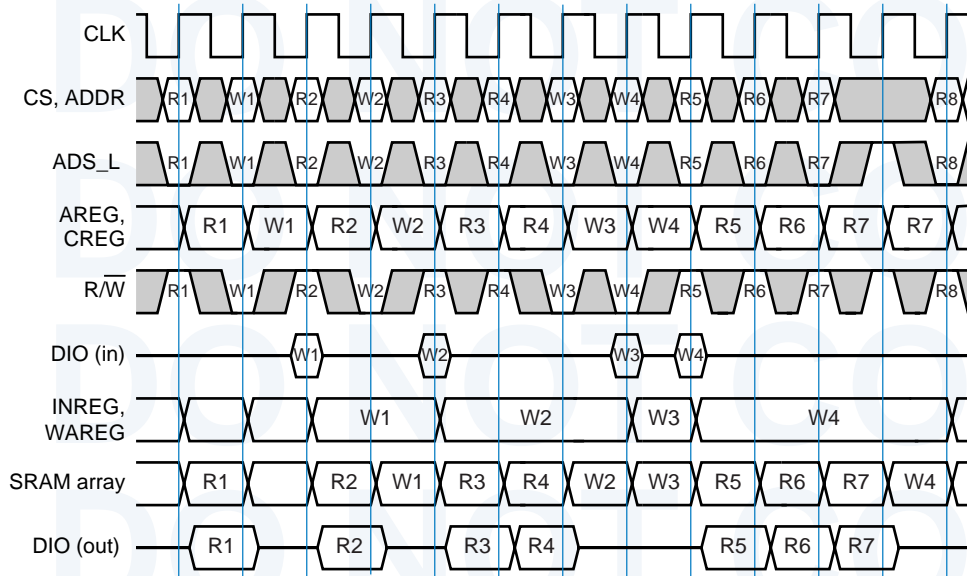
CLK

CS, ADDR R1 W1 R2 W2 R3 R4 W3 W4 R5 R6 R7 R8

ADS_L R1 W1 R2 W2 R3 R4 W3 W4 R5 R6 R7 R8

AREG, CREG R1 W1 R2 W2 R3 R4 W3 W4 R5 R6 R7 R7

$R/\overline{W}$ R1 W1 R2 W2 R3 R4 W3 W4 R5 R6 R7 R8

DIO (in) W1 W2 W3 W4

INREG, WAREG W1 W2 W3 W4

SRAM array R1 R2 W1 R3 R4 W2 W3 R5 R6 R7 W4

DIO (out) R1 R2 R3 R4 R5 R6 R7